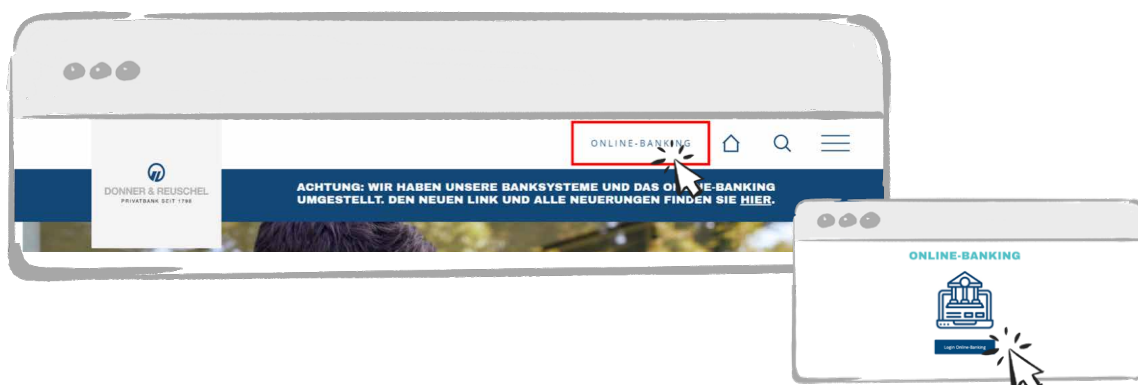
DONNER & REUSCHEL
PRIVATBANK SEIT 1798

ONLINE-BANKING

ACHTUNG: WIR HABEN UNSERE BANKSYSTEME UND DAS O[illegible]E-BANKING UMGESTELLT. DEN NEUEN LINK UND ALLE NEUERUNGEN FINDEN SIE HIER.

ONLINE-BANKING

Login Online-Banking